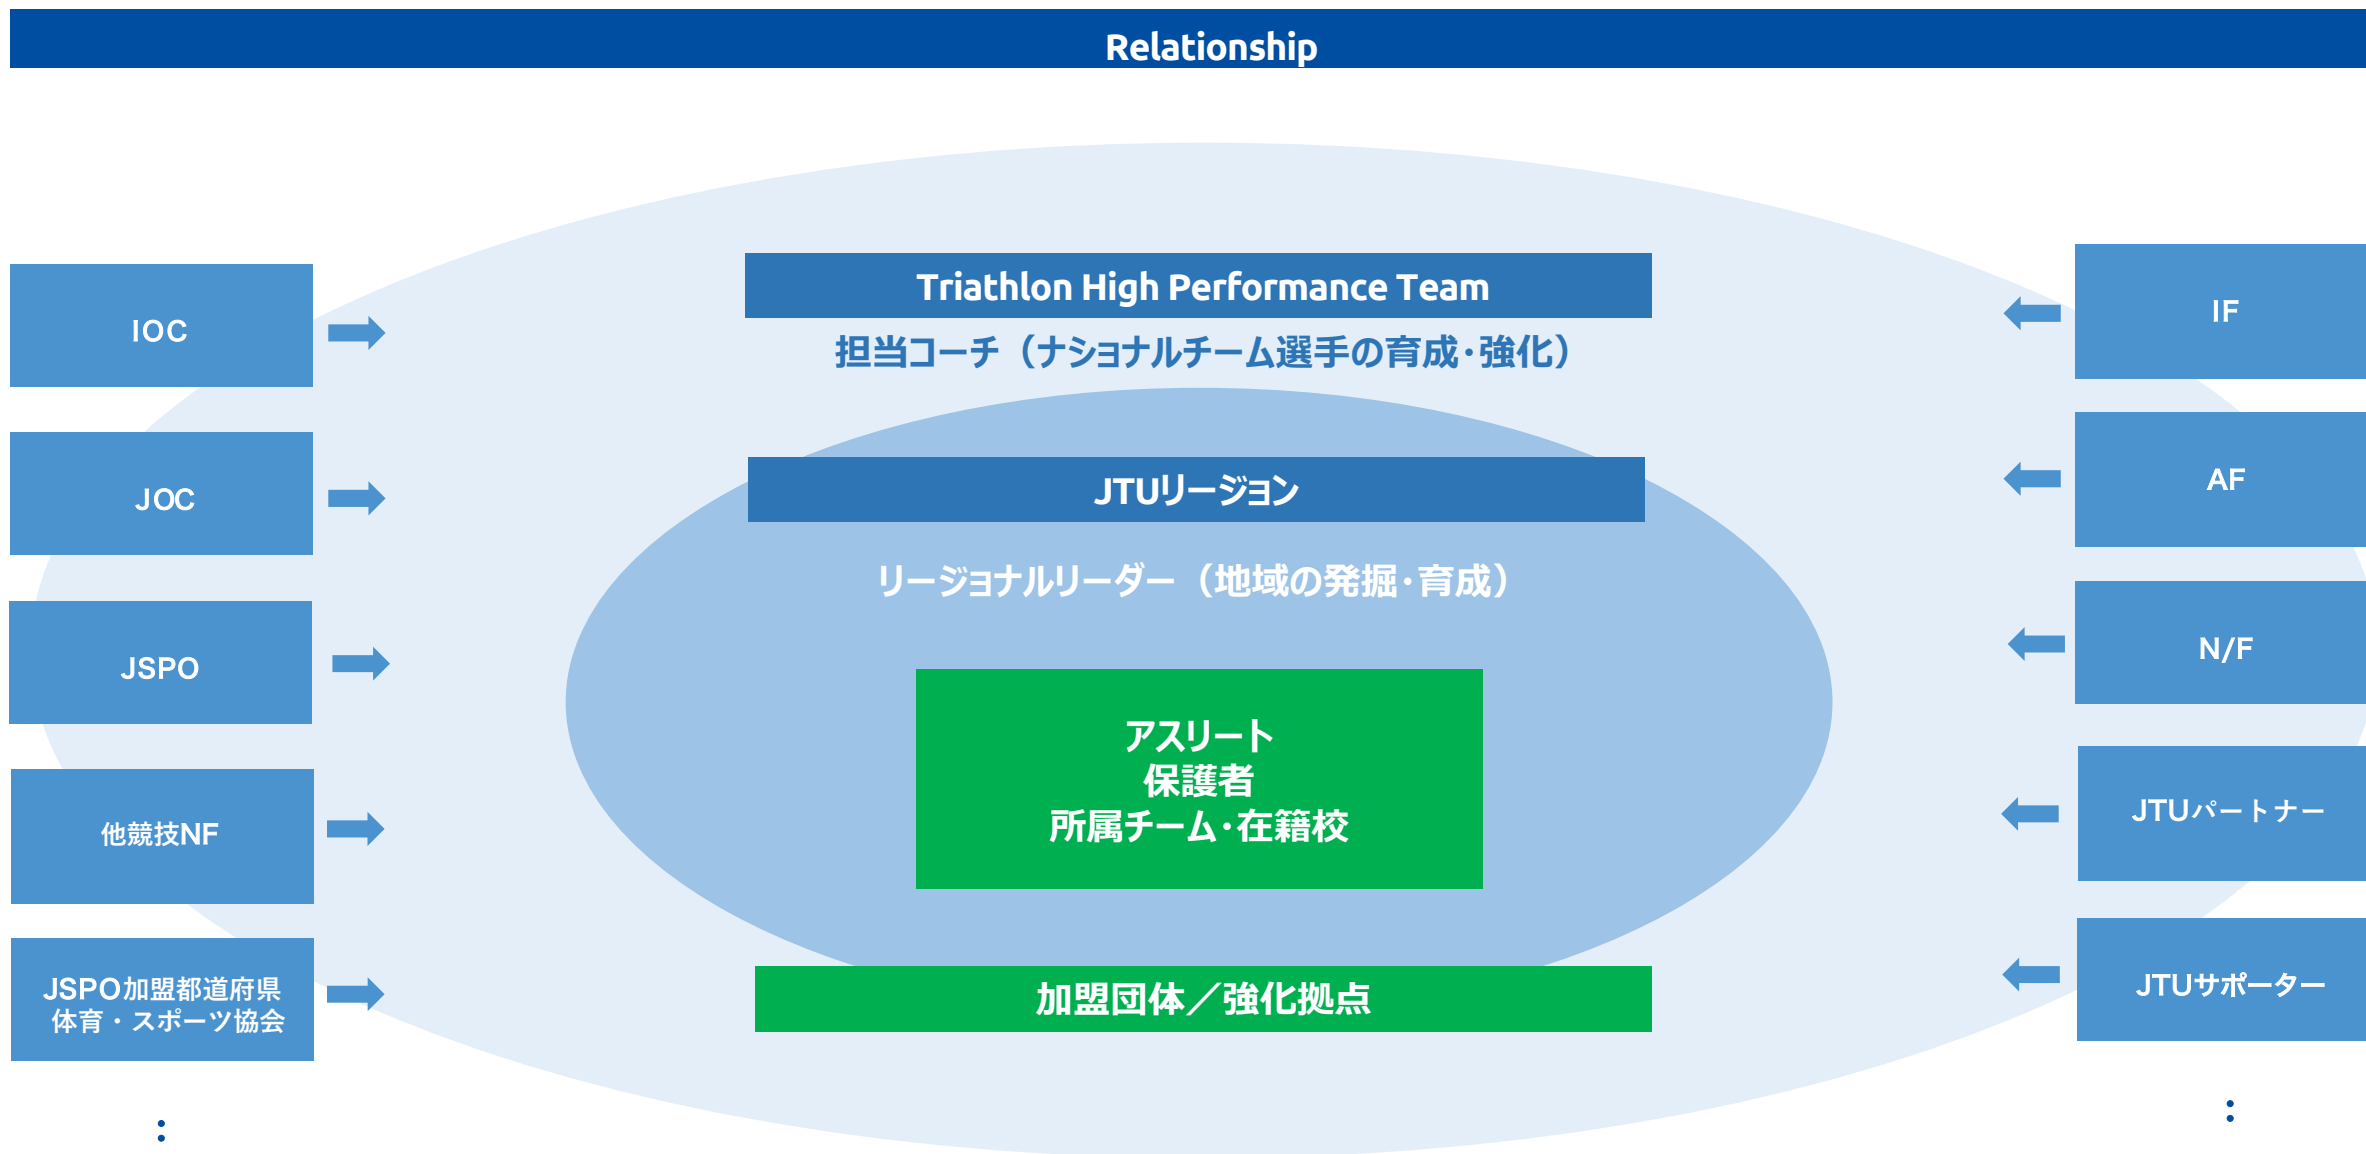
Relationship

IOC

JOC

JSPO

他競技NF

JSPO加盟都道府県体育・スポーツ協会

:

Triathlon High Performance Team

担当コーチ（ナショナルチーム選手の育成・強化）

JTUリージョン

リージョナルリーダー（地域の発掘・育成）

アスリート
保護者
所属チーム・在籍校

加盟団体／強化拠点

IF

AF

N/F

JTUパートナー

JTUサポーター

: